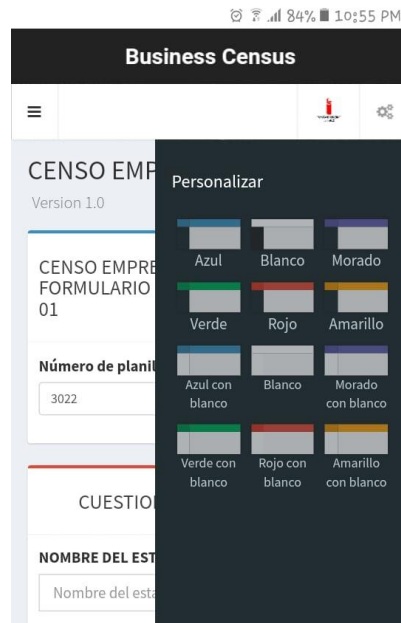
84% 10:55 PM

Business Census

≡

CENSO EMP

Version 1.0

CENSO EMPRE
FORMULARIO
01

Número de planil

3022

CUESTIO

NOMBRE DEL EST

Nombre del esta

Personalizar

Azul

Blanco

Morado

Verde

Rojo

Amarillo

Azul con blanco

Blanco

Morado con blanco

Verde con blanco

Rojo con blanco

Amarillo con blanco